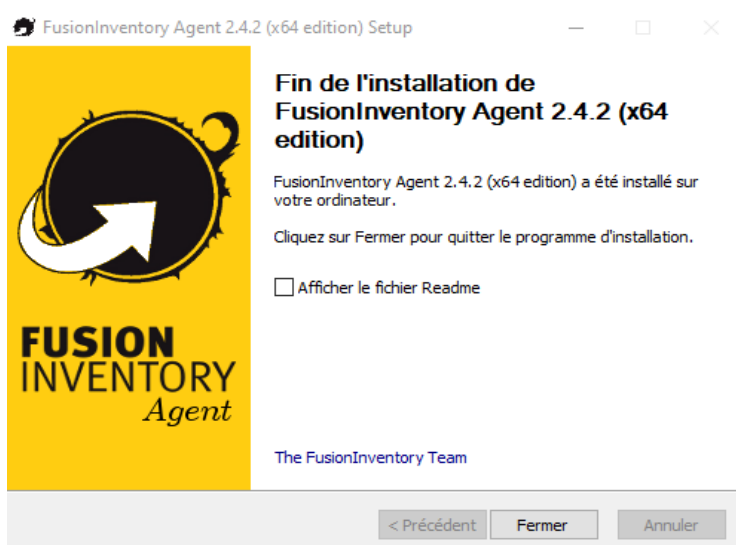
FusionInventory Agent 2.4.2 (x64 edition) Setup

FUSION
INVENTORY
Agent

Fin de l'installation de FusionInventory Agent 2.4.2 (x64 edition)

FusionInventory Agent 2.4.2 (x64 edition) a été installé sur votre ordinateur.

Cliquez sur Fermer pour quitter le programme d'installation.

Afficher le fichier Readme

The FusionInventory Team

< Précédent
Fermer
Annuler